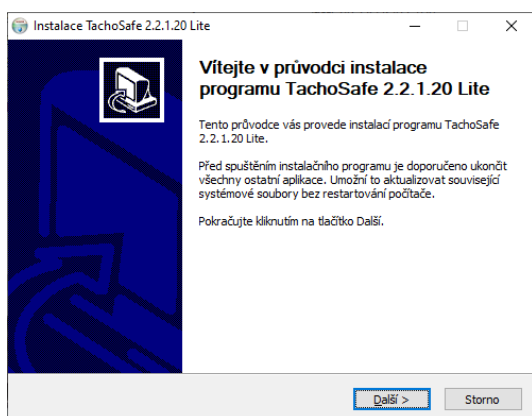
Instalace TachoSafe 2.2.1.20 Lite

Vítejte v průvodci instalace programu TachoSafe 2.2.1.20 Lite

Tento průvodce vás provede instalací programu TachoSafe 2.2.1.20 Lite.

Před spuštěním instalačního programu je doporučeno ukončit všechny ostatní aplikace. Umožní to aktualizovat související systémové soubory bez restartování počítače.

Pokračujte kliknutím na tlačítko Další.

Další >

Storno